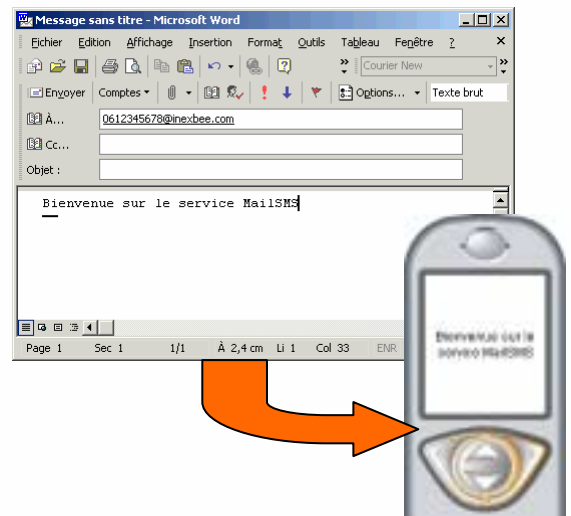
Message sans titre - Microsoft Word

Fichier Edition Affichage Insertion Format Outils Tableau Fenêtre ?

Courier New

Envoyer Comptes Options... Texte brut

À... 0612345678@inexbee.com

Cc...

Objet :

Bienvenue sur le service MailSMS

Page 1 Sec 1 1/1 À 2,4 cm Li 1 Col 33 ENR

Bienvenue sur le service MailSMS